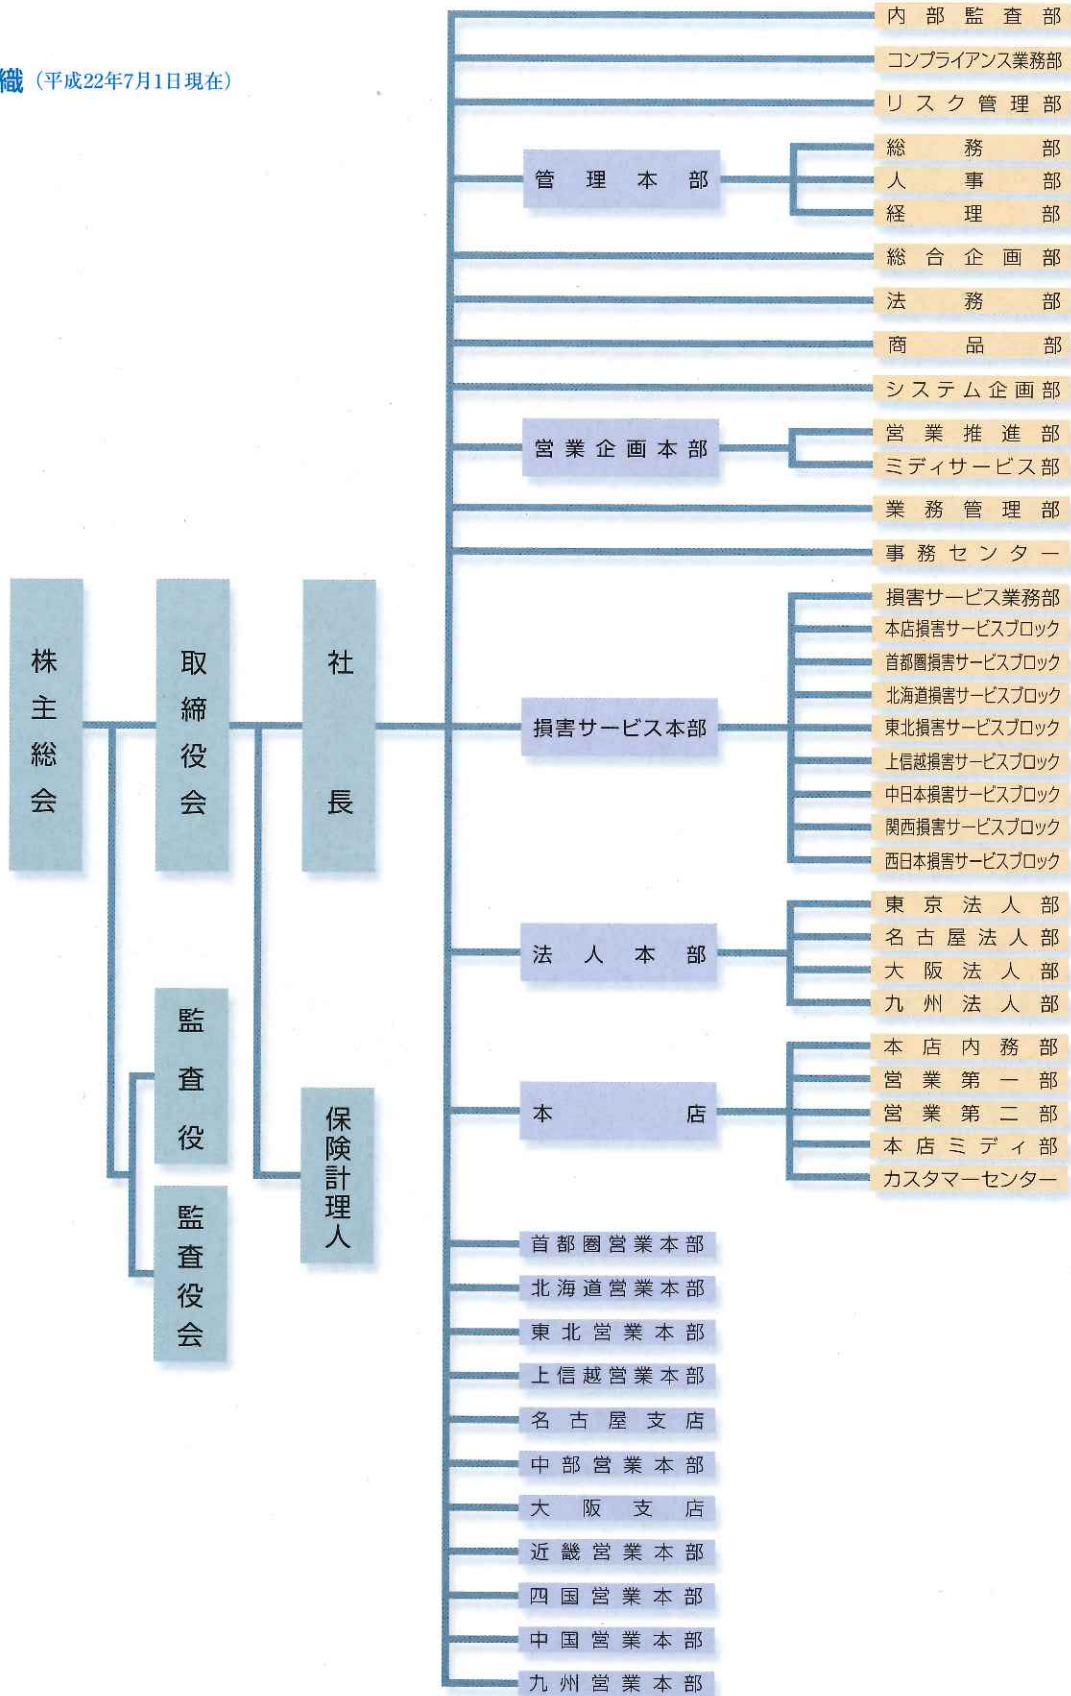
織（平成22年7月1日現在）

株主総会

取締役会

社長

監査役

監査役会

保険計理人

内部監査部
コンプライアンス業務部
リスク管理部

管理本部
総務部
人事部
経理部

総合企画部
法務部
商品部
システム企画部

営業企画本部
営業推進部
ミディサービス部

業務管理部
事務センター

損害サービス本部
損害サービス業務部
本店損害サービスブロック
首都圏損害サービスブロック
北海道損害サービスブロック
東北損害サービスブロック
上信越損害サービスブロック
中日本損害サービスブロック
関西損害サービスブロック
西日本損害サービスブロック

法人本部
東京法人部
名古屋法人部
大阪法人部
九州法人部

本店
本店内務部
営業第一部
営業第二部
本店ミディ部
カスタマーセンター

首都圏営業本部
北海道営業本部
東北営業本部
上信越営業本部
名古屋支店
中部営業本部
大阪支店
近畿営業本部
四国営業本部
中国営業本部
九州営業本部